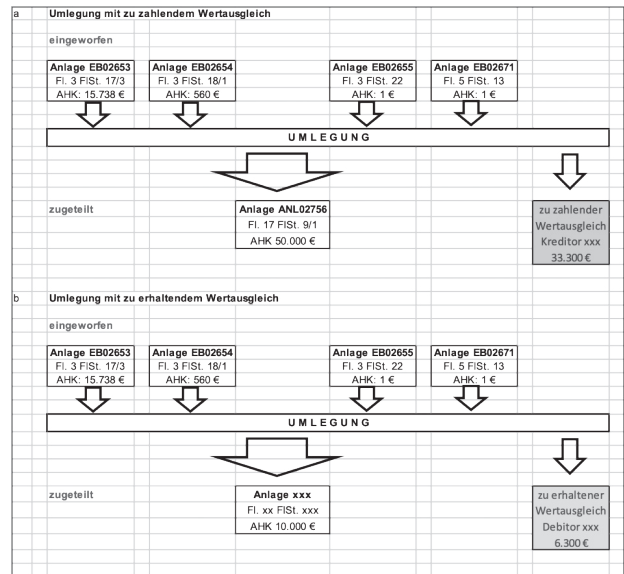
a

Umlegung mit zu zahlendem Wertausgleich

eingeworfen

Anlage EB02653
Fl. 3 FlSt. 17/3
AHK: 15.738 €

Anlage EB02654
Fl. 3 FlSt. 18/1
AHK: 560 €

Anlage EB02655
Fl. 3 FlSt. 22
AHK: 1 €

Anlage EB02671
Fl. 5 FlSt. 13
AHK: 1 €

UMLEGUNG

zugeteilt

Anlage ANL02756
Fl. 17 FlSt. 9/1
AHK 50.000 €

zu zahlender Wertausgleich Kreditor xxx 33.300 €

b

Umlegung mit zu erhaltendem Wertausgleich

eingeworfen

Anlage EB02653
Fl. 3 FlSt. 17/3
AHK: 15.738 €

Anlage EB02654
Fl. 3 FlSt. 18/1
AHK: 560 €

Anlage EB02655
Fl. 3 FlSt. 22
AHK: 1 €

Anlage EB02671
Fl. 5 FlSt. 13
AHK: 1 €

UMLEGUNG

zugeteilt

Anlage xxx
Fl. xx FlSt. xxx
AHK 10.000 €

zu erhaltener Wertausgleich Debitor xxx 6.300 €